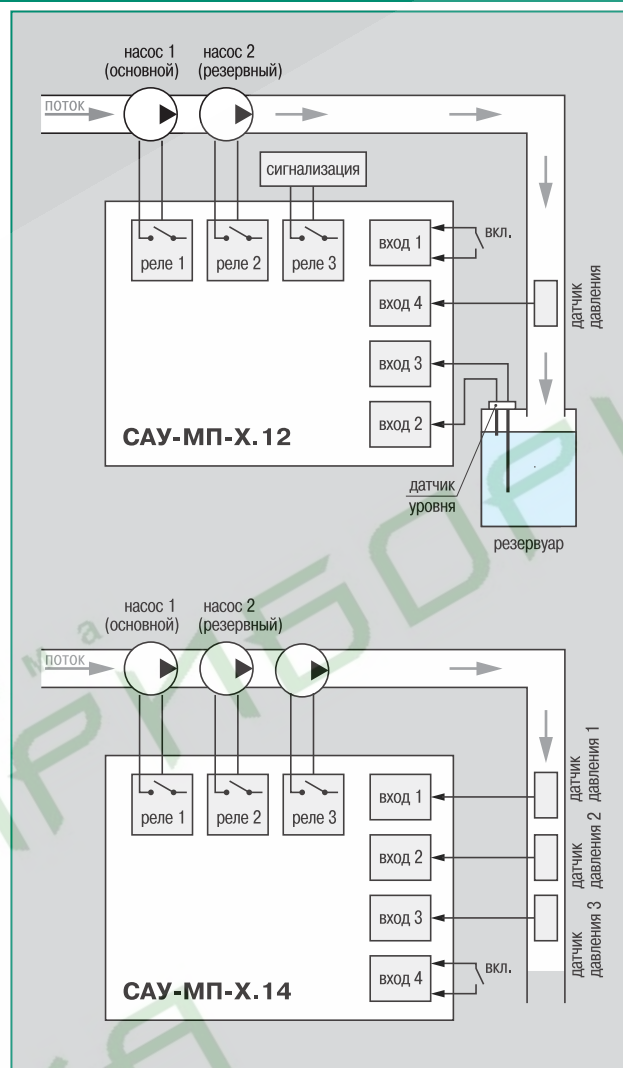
насос 1 (основной)
насос 2 (резервный)
поток
сигнализация
реле 1
реле 2
реле 3
вход 1
вкл.
вход 4
датчик давления
вход 3
вход 2
САУ-МП-Х.12
датчик уровня
резервуар

насос 1 (основной)
насос 2 (резервный)
поток
реле 1
реле 2
реле 3
вход 1
датчик давления 1
вход 2
датчик давления 2
вход 3
датчик давления 3
вход 4
вкл.
САУ-МП-Х.14